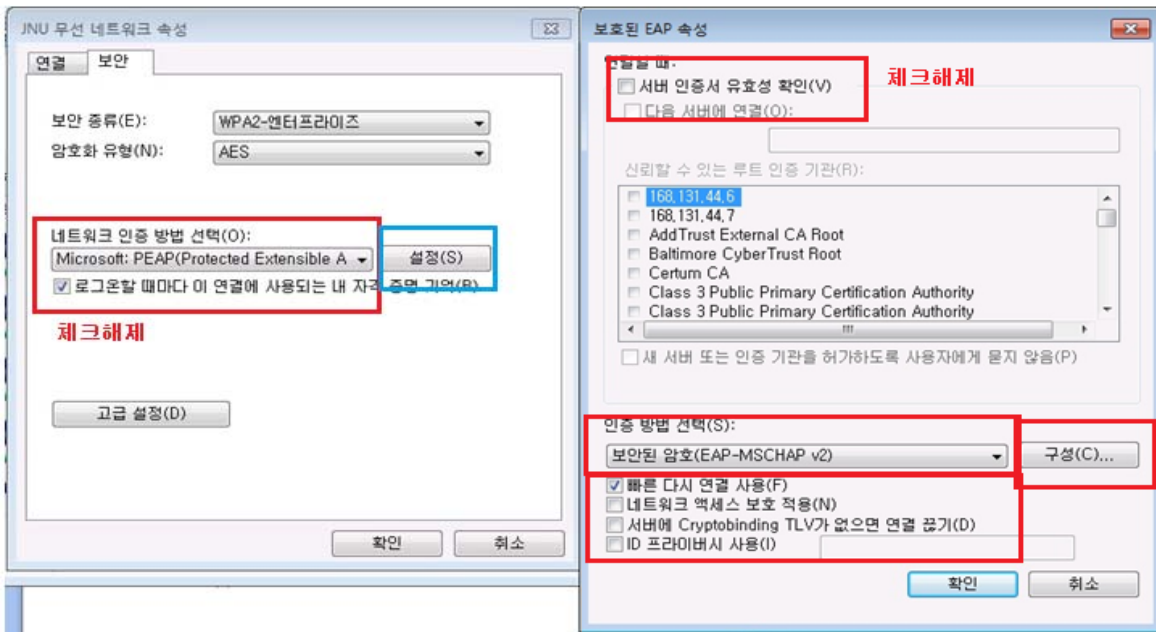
JNU 무선 네트워크 속성

연결 보안

보안 종류(E): WPA2-엔터프라이즈

암호화 유형(N): AES

네트워크 인증 방법 선택(O):

Microsoft: PEAP(Protected Extensible A

설정(S)

로그온할 때마다 이 연결에 사용되는 내 자격 증명 기억(R)

체크해제

고급 설정(D)

확인 취소

보호된 EAP 속성

연결할 때:

서버 인증서 유효성 확인(V)

체크해제

다음 서버에 연결(O):

신뢰할 수 있는 루트 인증 기관(R):

168.131.44.6
168.131.44.7
AddTrust External CA Root
Baltimore CyberTrust Root
Certum CA
Class 3 Public Primary Certification Authority
Class 3 Public Primary Certification Authority

새 서버 또는 인증 기관을 허가하도록 사용자에게 묻지 않음(P)

인증 방법 선택(S):

보안된 암호(EAP-MSCHAP v2)

구성(C)...

빠른 다시 연결 사용(F)

네트워크 액세스 보호 적용(N)

서버에 Cryptobinding TLV가 없으면 연결 끊기(D)

ID 프라이버시 사용(I)

확인 취소